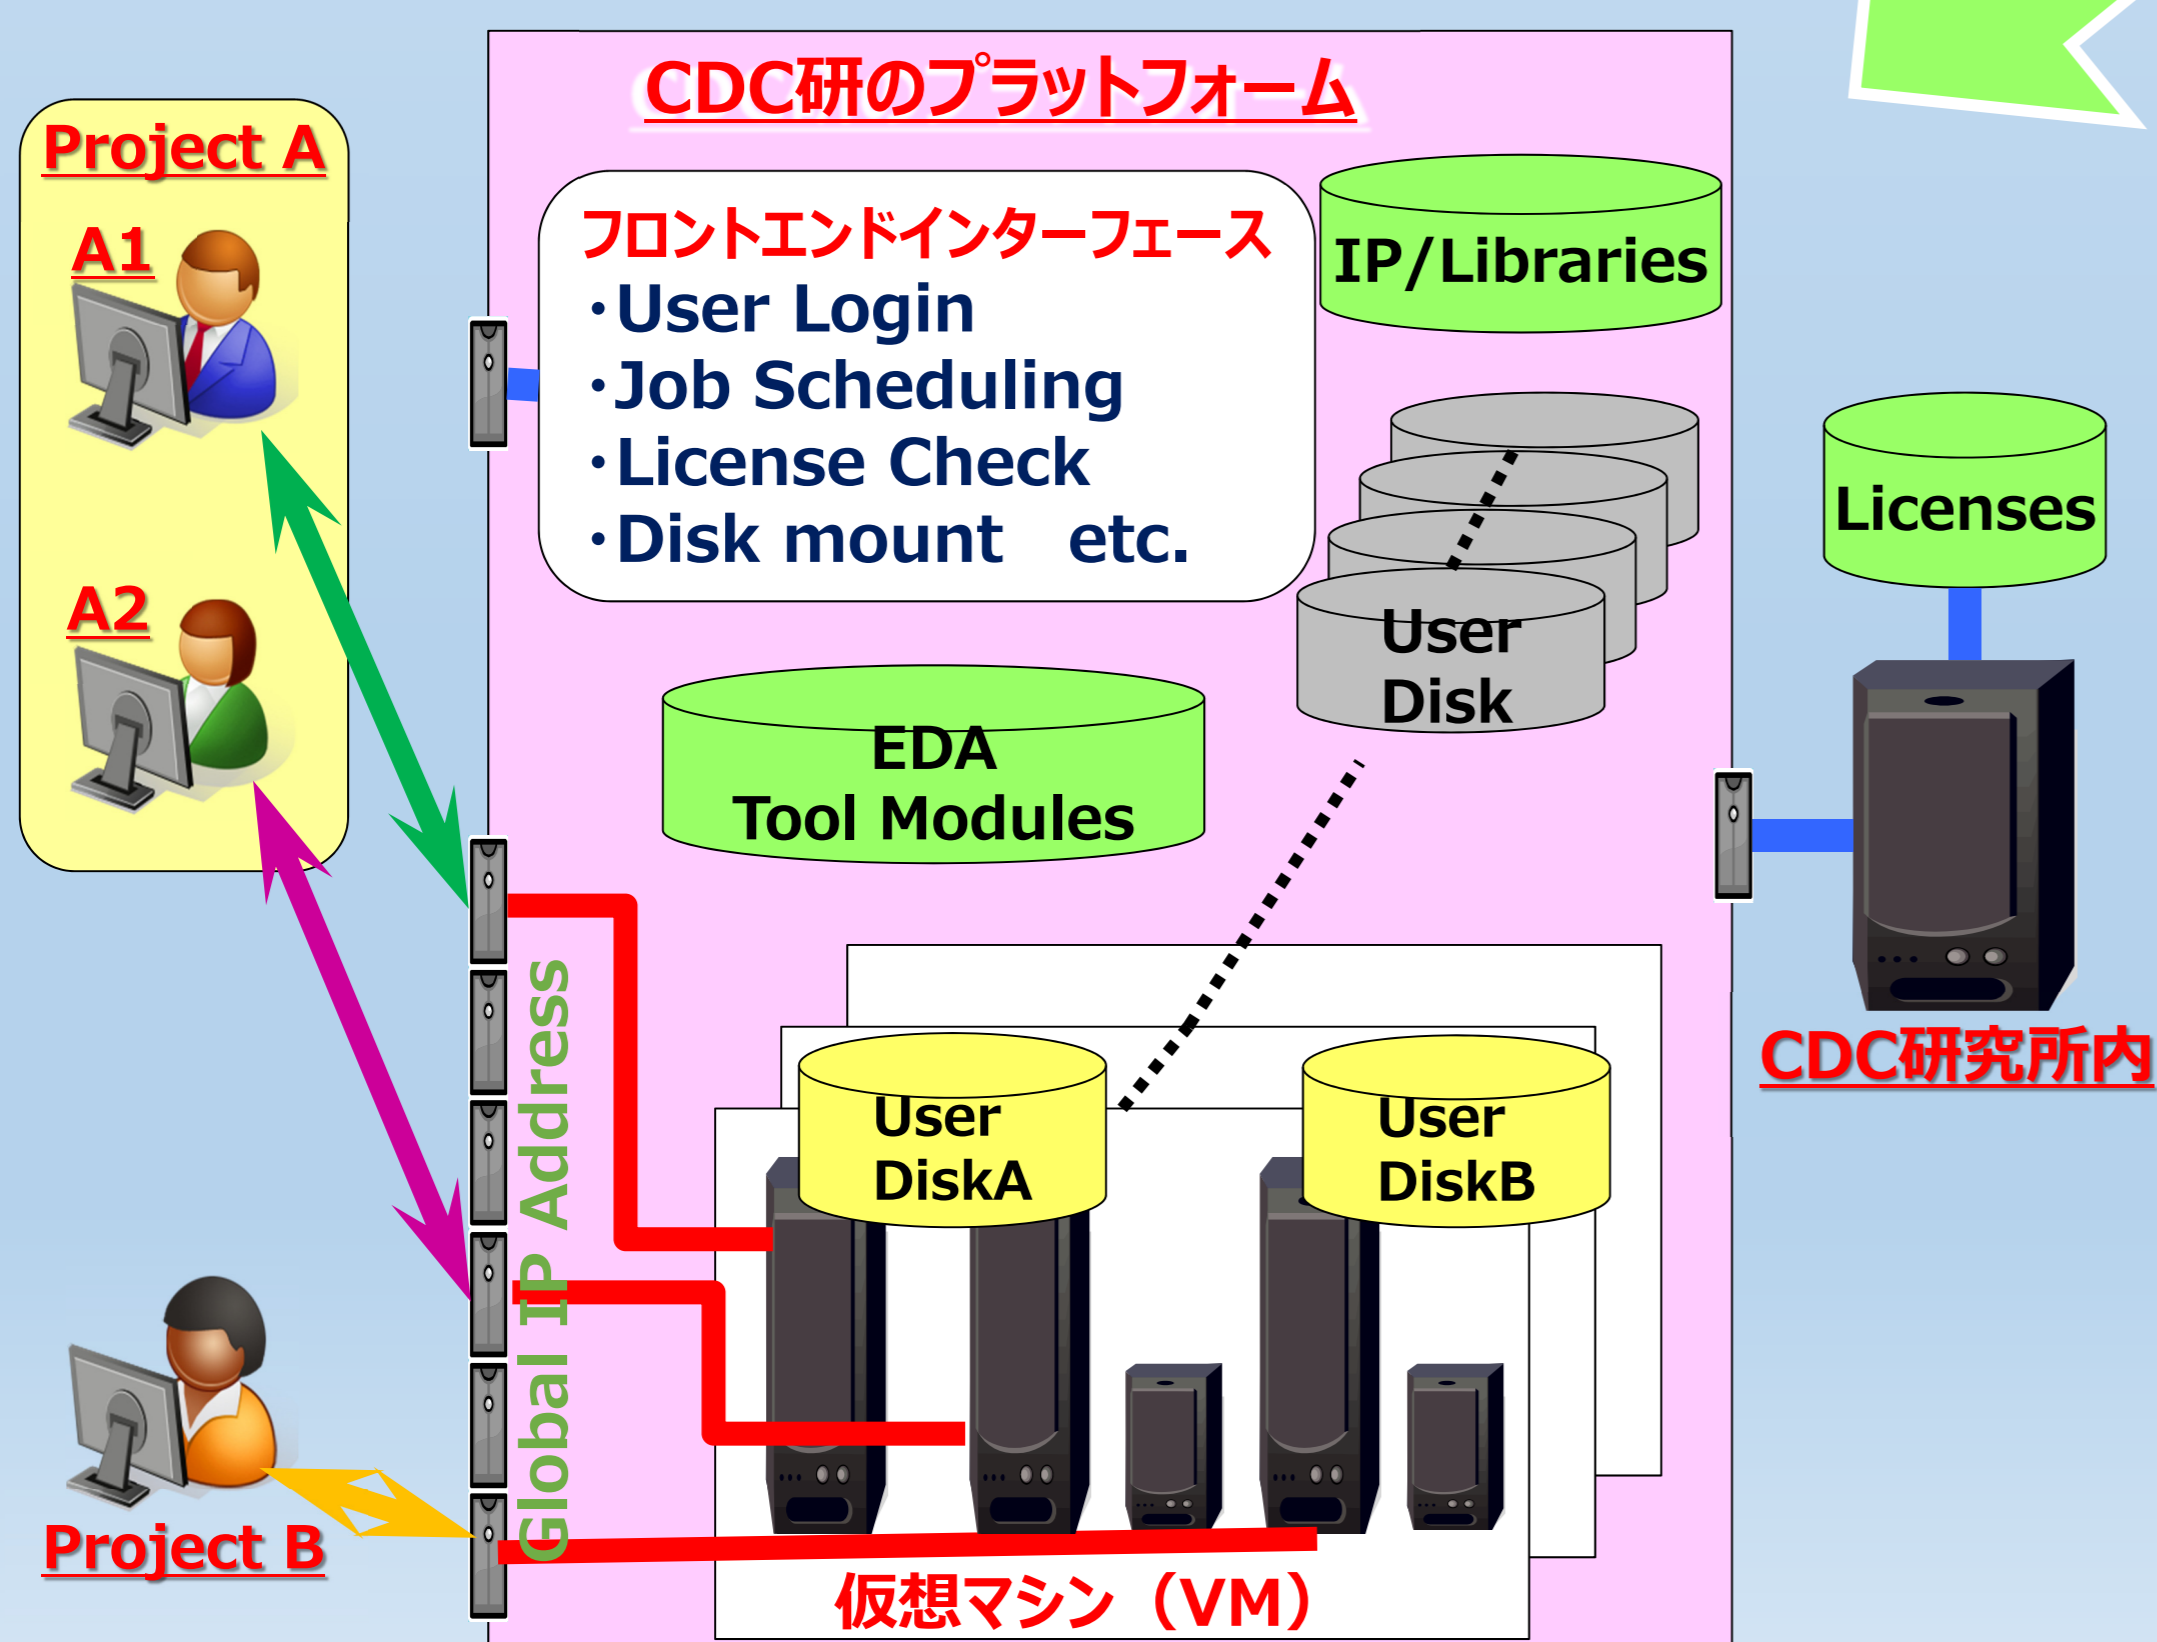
CDC研のプラットフォーム

Project A

A1

A2

フロントエンドインターフェース
・User Login
・Job Scheduling
・License Check
・Disk mount　etc.

IP/Libraries

User Disk

Licenses

EDA Tool Modules

Global IP Address

User DiskA

User DiskB

CDC研究所内

Project B

仮想マシン（VM）